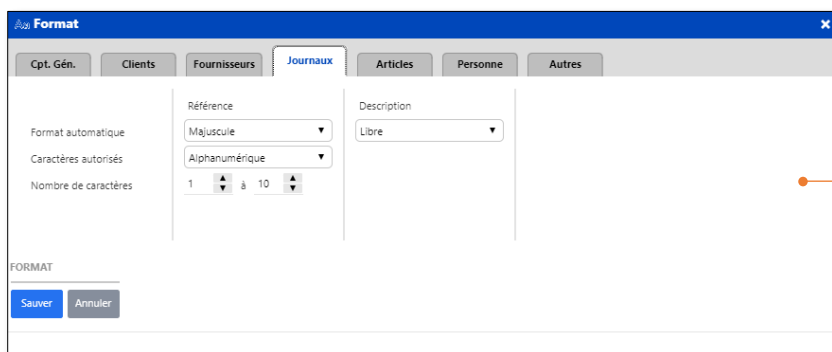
Format
×

Cpt. Gén.
Clients
Fournisseurs
Journaux
Articles
Personne
Autres

Référence
Description

Format automatique
Majuscule
Libre

Caractères autorisés
Alphanumérique

Nombre de caractères
1
à
10

FORMAT

Sauver
Annuler